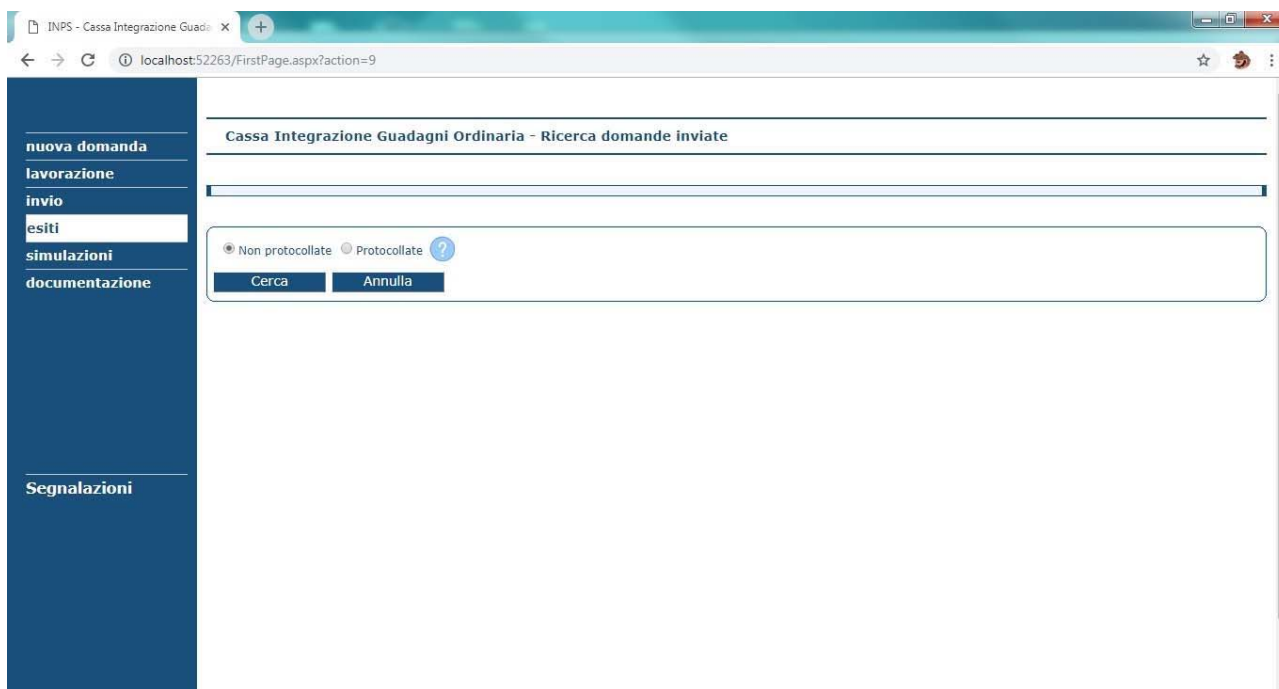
INPS - Cassa Integrazione Guada

localhost:52263/FirstPage.aspx?action=9

nuova domanda
lavorazione
invio
esiti
simulazioni
documentazione

Segnalazioni

Cassa Integrazione Guadagni Ordinaria - Ricerca domande inviate

Non protocollate Protocollate ?

Cerca Annulla